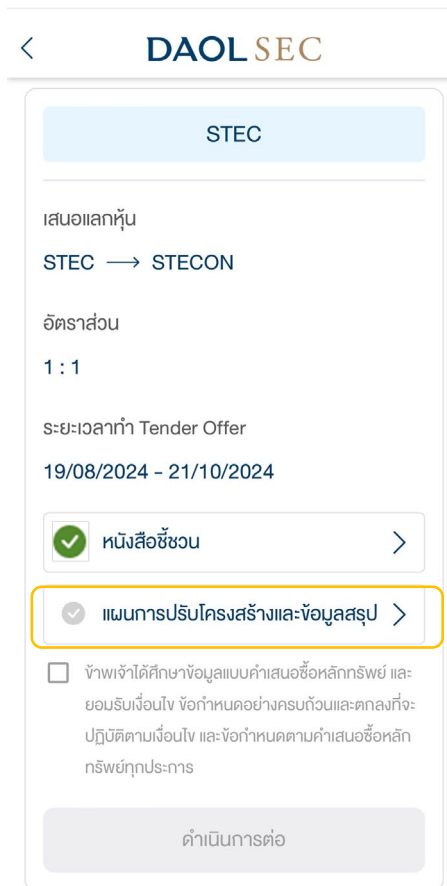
<

DAOL SEC

STEC

เสนอแลกหุ้น

STEC ⟶ STECON

อัตราส่วน

1 : 1

ระยะเวลาทำ Tender Offer

19/08/2024 - 21/10/2024

หนังสือชี้ชวน >

แผนการปรับโครงสร้างและข้อมูลสรุป >

ข้าพเจ้าได้ศึกษาข้อมูลแบบคำเสนอซื้อหลักทรัพย์ และยอมรับเงื่อนไข ข้อกำหนดอย่างครบถ้วนและตกลงที่จะปฏิบัติตามเงื่อนไข และข้อกำหนดตามคำเสนอซื้อหลักทรัพย์ทุกประการ

ดำเนินการต่อ